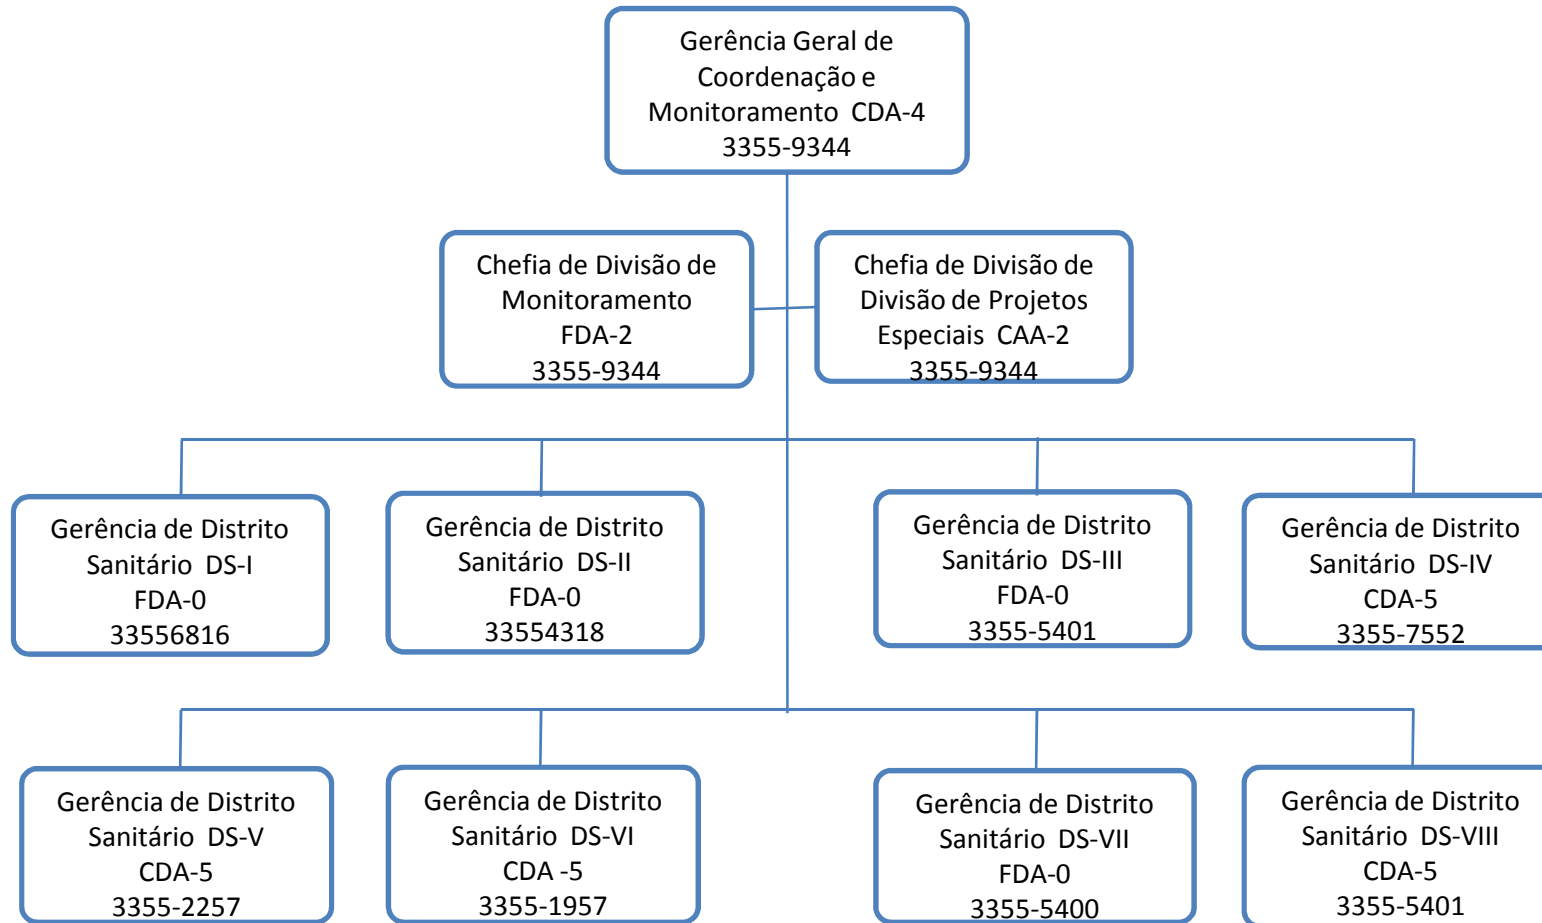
Gerência Geral de Coordenação e Monitoramento CDA-4
3355-9344

Chefia de Divisão de Monitoramento
FDA-2
3355-9344

Chefia de Divisão de Divisão de Projetos Especiais CAA-2
3355-9344

Gerência de Distrito Sanitário DS-I
FDA-0
33556816

Gerência de Distrito Sanitário DS-II
FDA-0
33554318

Gerência de Distrito Sanitário DS-III
FDA-0
3355-5401

Gerência de Distrito Sanitário DS-IV
CDA-5
3355-7552

Gerência de Distrito Sanitário DS-V
CDA-5
3355-2257

Gerência de Distrito Sanitário DS-VI
CDA -5
3355-1957

Gerência de Distrito Sanitário DS-VII
FDA-0
3355-5400

Gerência de Distrito Sanitário DS-VIII
CDA-5
3355-5401